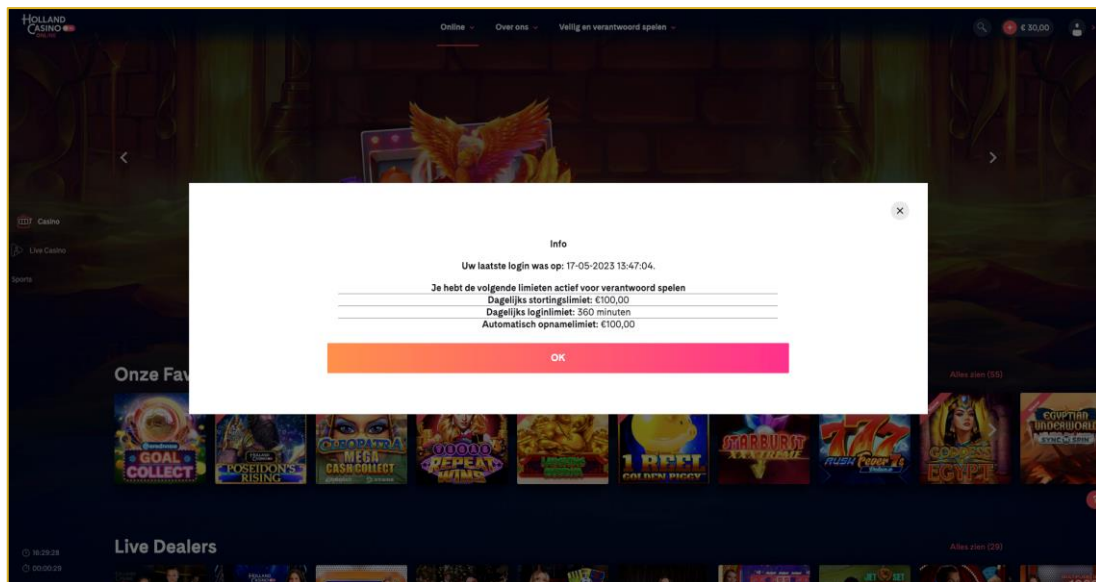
HOLLAND CASINO ONLINE

Online Over ons Veilig en verantwoord spelen

€ 30,00

Casino
Live Casino
Sports

×

Info

Uw laatste login was op: 17-05-2023 13:47:04.

Je hebt de volgende limieten actief voor verantwoord spelen
Dagelijks stortingslimiet: €100,00
Dagelijks loginlimiet: 360 minuten
Automatisch opnamelimiet: €100,00

OK

Onze Fav

Alles zien (55)

GOAL COLLECT
POSEIDON'S RISING
CLEOPATRA MEGA CASH COLLECT
REPEAT WINS
1 REEL GOLDEN PIGGY
STARBURST XXXTREME
RUSH Fever 7s
GODDESS OF EGYPT
EGYPTIAN UNDERWORLD SYNC SPIN

Live Dealers

Alles zien (29)

16:29:28
00:00:29